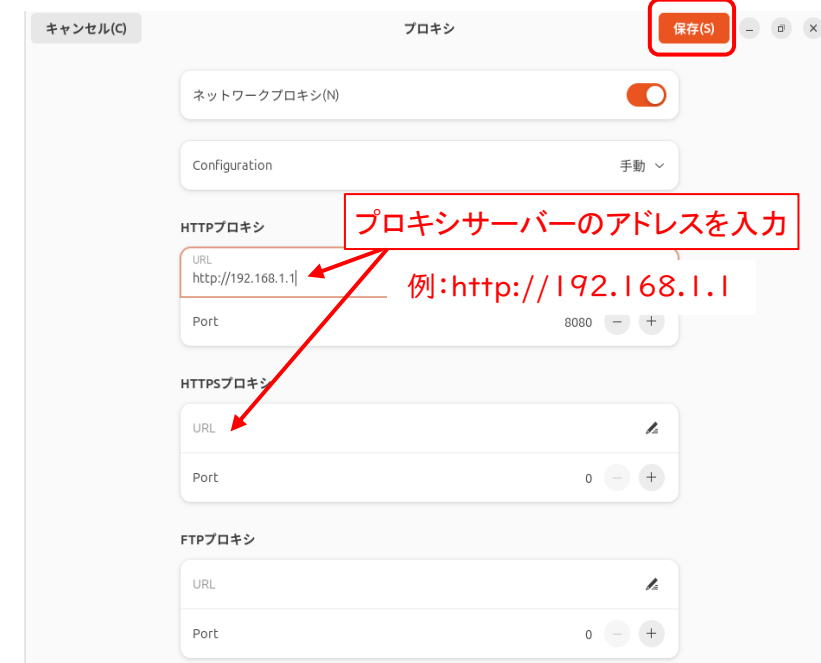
キャンセル(C)

プロキシ

保存(S)

ネットワークプロキシ(N)

Configuration

手動

HTTPプロキシ

プロキシサーバーのアドレスを入力

URL

http://192.168.1.1

例:http://192.168.1.1

Port

8080

HTTPSプロキシ

URL

Port

0

FTPプロキシ

URL

Port

0